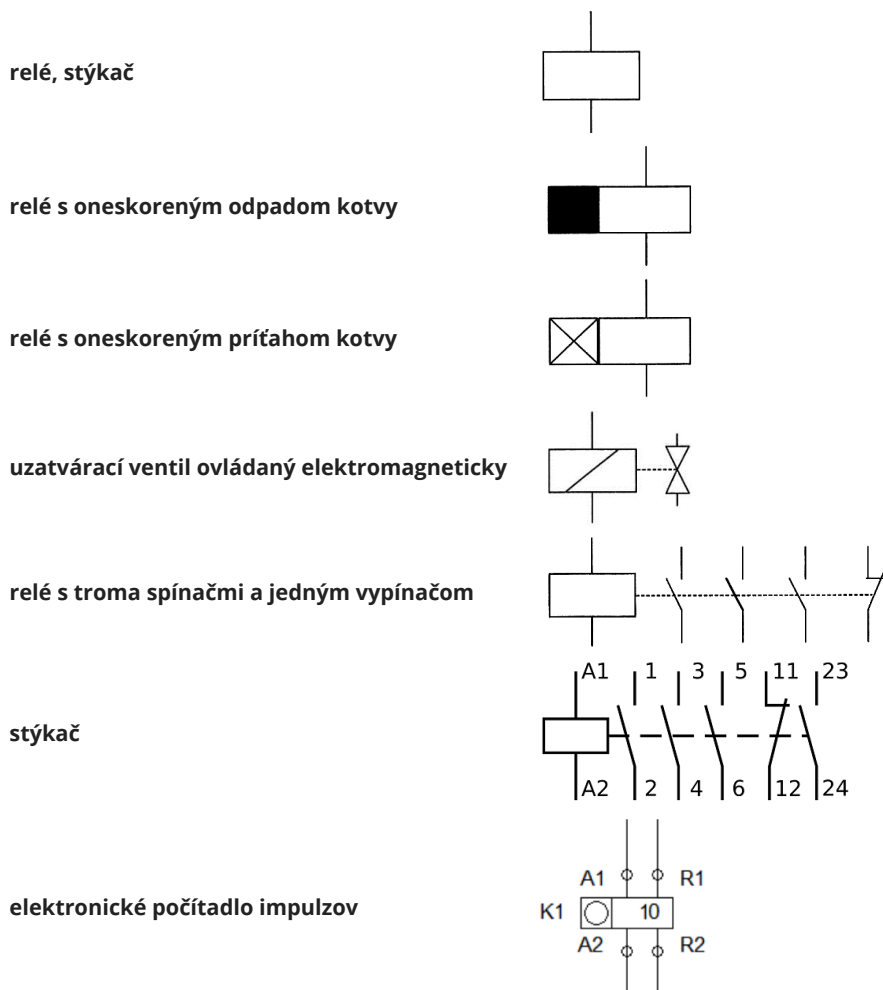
relé, stýkač

relé s oneskoreným odpadom kotvy

relé s oneskoreným príťahom kotvy

uzatvárací ventil ovládaný elektromagneticky

relé s troma spínačmi a jedným vypínačom

stýkač

A1 1 3 5 11 23

A2 2 4 6 12 24

elektronické počítadlo impulzov

A1 R1

K1 10

A2 R2